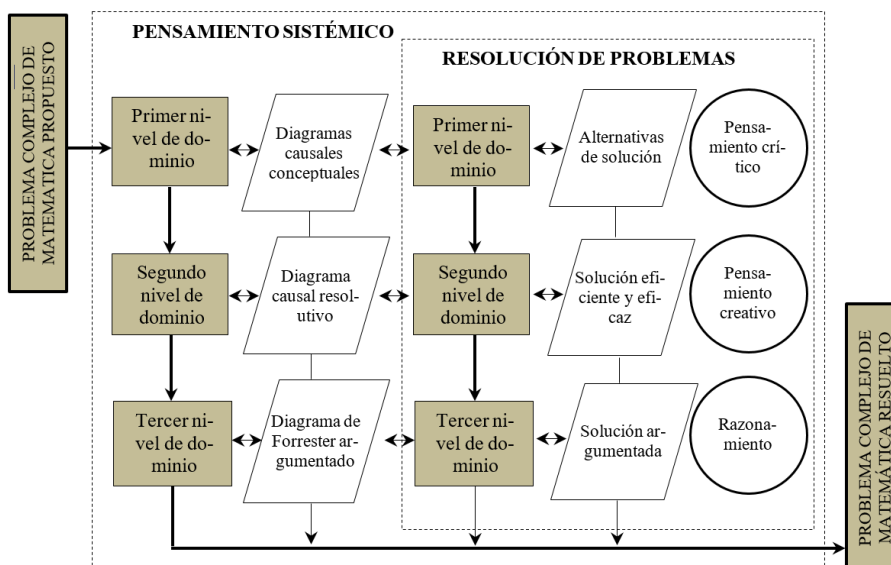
PROBLEMA COMPLEJO DE MATEMATICA PROPUESTO

PENSAMIENTO SISTÉMICO

RESOLUCIÓN DE PROBLEMAS

Primer nivel de dominio

Diagramas causales conceptuales

Primer nivel de dominio

Alternativas de solución

Pensamiento crítico

Segundo nivel de dominio

Diagrama causal resolutivo

Segundo nivel de dominio

Solución eficiente y eficaz

Pensamiento creativo

Tercer nivel de dominio

Diagrama de Forrester argumentado

Tercer nivel de dominio

Solución argumentada

Razonamiento

PROBLEMA COMPLEJO DE MATEMÁTICA RESUELTO